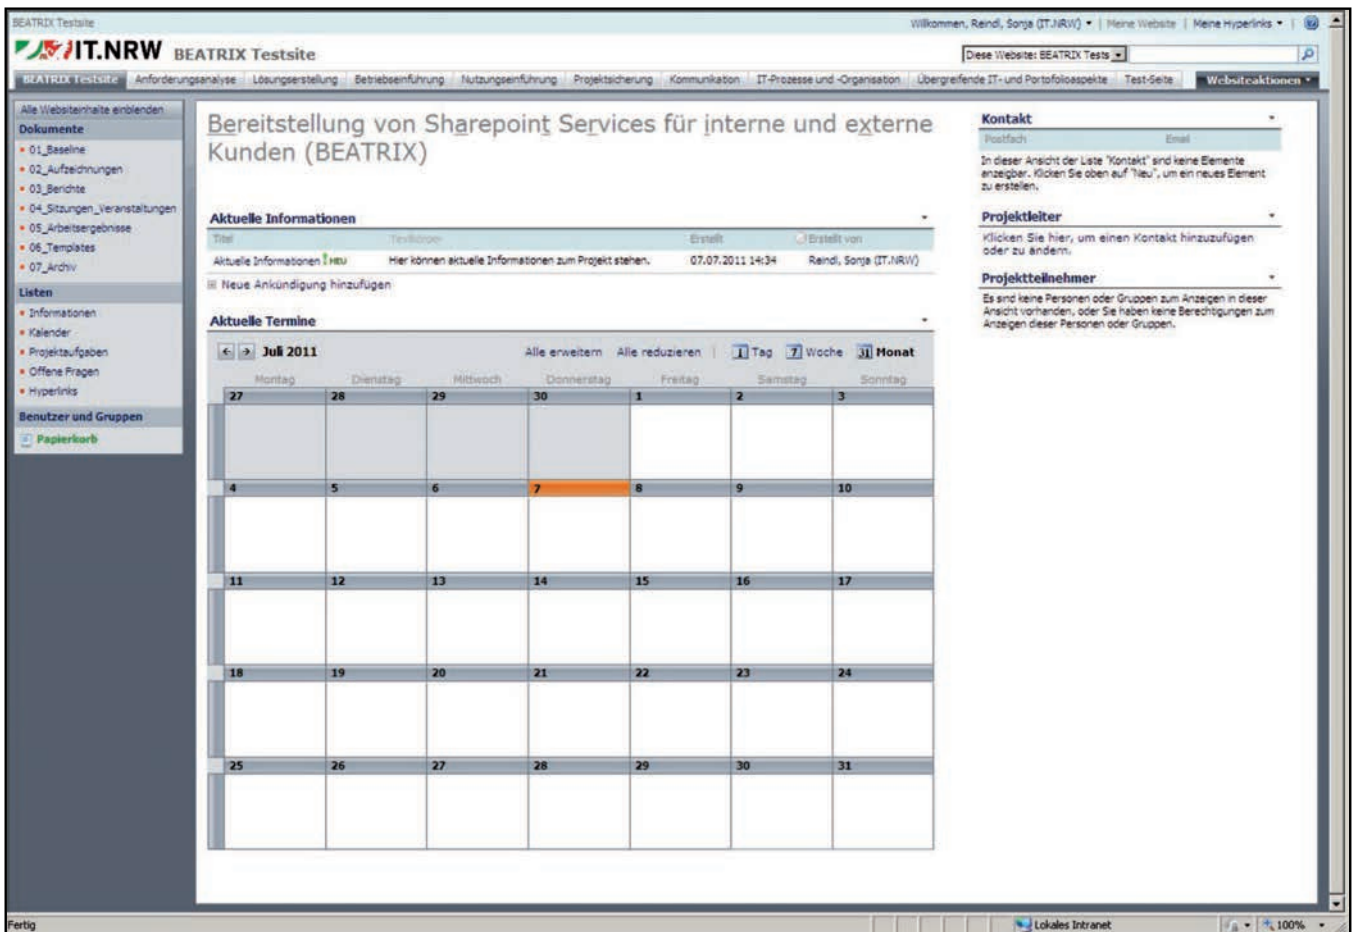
BEATRIX Testsite

Willkommen, Reindl, Sonja (IT.NRW) ▾ | Meine Website | Meine Hyperlinks ▾ |

IT.NRW BEATRIX Testsite

Diese Website: BEATRIX Tests ▾

BEATRIX Testsite | Anforderungsanalyse | Lösungserstellung | Betriebseinführung | Nutzungseinführung | Projektsicherung | Kommunikation | IT-Prozesse und -Organisation | Übergreifende IT- und Portofolioaspekte | Test-Seite | Websiteaktionen ▾

Alle Websiteinhalte einblenden

Dokumente
- 01_Baseline
- 02_Aufzeichnungen
- 03_Berichte
- 04_Sitzungen_Veranstaltungen
- 05_Arbeitsergebnisse
- 06_Templates
- 07_Archiv

Listen
- Informationen
- Kalender
- Projektaufgaben
- Offene Fragen
- Hyperlinks

Benutzer und Gruppen

Papierkorb

Bereitstellung von Sharepoint Services für interne und externe Kunden (BEATRIX)

Aktuelle Informationen

| Titel | Textkörper | Erstellt | Erstellt von |
|---|---|---|---|
| Aktuelle Informationen NEU | Hier können aktuelle Informationen zum Projekt stehen. | 07.07.2011 14:34 | Reindl, Sonja (IT.NRW) |

Neue Ankündigung hinzufügen

Aktuelle Termine

Juli 2011 | Alle erweitern | Alle reduzieren | 1 Tag | 7 Woche | 31 Monat

| Montag | Dienstag | Mittwoch | Donnerstag | Freitag | Samstag | Sonntag |
|---|---|---|---|---|---|---|
| 27 | 28 | 29 | 30 | 1 | 2 | 3 |
| 4 | 5 | 6 | 7 | 8 | 9 | 10 |
| 11 | 12 | 13 | 14 | 15 | 16 | 17 |
| 18 | 19 | 20 | 21 | 22 | 23 | 24 |
| 25 | 26 | 27 | 28 | 29 | 30 | 31 |

Kontakt

Postfach | Email

In dieser Ansicht der Liste "Kontakt" sind keine Elemente anzeigbar. Klicken Sie oben auf "Neu", um ein neues Element zu erstellen.

Projektleiter

Klicken Sie hier, um einen Kontakt hinzuzufügen oder zu ändern.

Projektteilnehmer

Es sind keine Personen oder Gruppen zum Anzeigen in dieser Ansicht vorhanden, oder Sie haben keine Berechtigungen zum Anzeigen dieser Personen oder Gruppen.

Fertig | Lokales Intranet | 100%